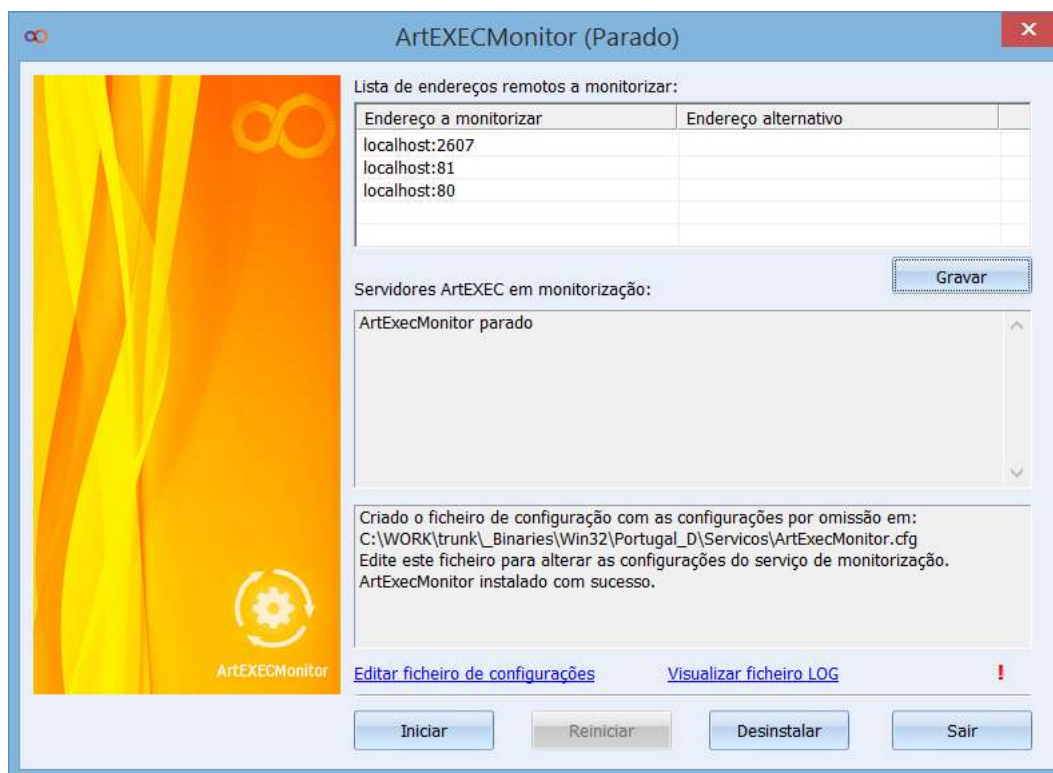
ArtEXECMonitor (Parado)

ArtEXECMonitor

Lista de endereços remotos a monitorizar:

| Endereço a monitorizar | Endereço alternativo |
|---|---|
| localhost:2607 | |
| localhost:81 | |
| localhost:80 | |

Gravar

Servidores ArtEXEC em monitorização:

ArtExecMonitor parado

Criado o ficheiro de configuração com as configurações por omissão em:
C:\WORK\trunk\_Binaries\Win32\Portugal_D\Servicos\ArtExecMonitor.cfg
Edite este ficheiro para alterar as configurações do serviço de monitorização.
ArtExecMonitor instalado com sucesso.

Editar ficheiro de configurações Visualizar ficheiro LOG !

Iniciar Reiniciar Desinstalar Sair